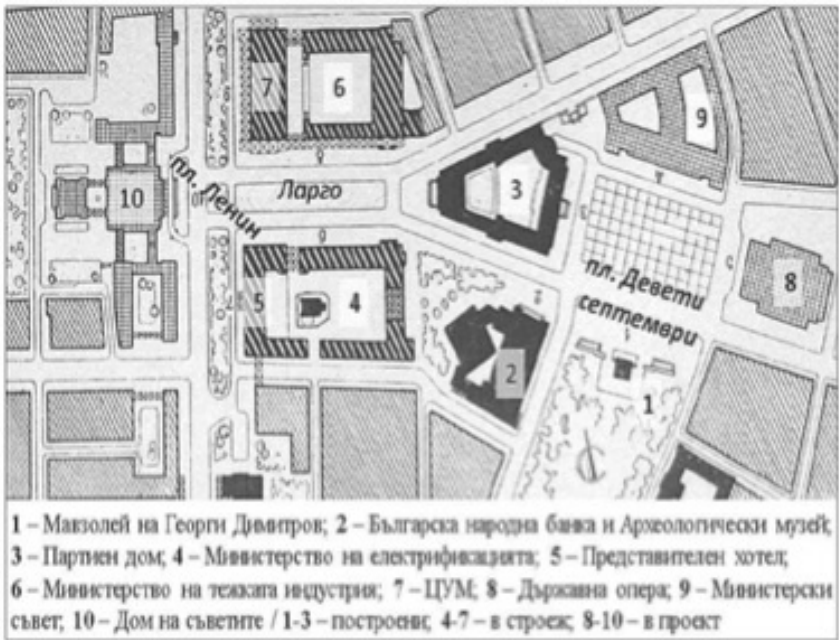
7
6
9
пл. Ленин
Ларго
10
3
пл. Девети септември
8
5
4
2
1

1 – Мавзолей на Георги Димитров; 2 – Българска народна банка и Археологически музей; 3 – Партиен дом; 4 – Министерство на електрификацията; 5 – Представителен хотел; 6 – Министерство на тежката индустрия; 7 – ЦУМ; 8 – Държавна опера; 9 – Министерски съвет; 10 – Дом на съветите / 1-3 – построени; 4-7 – в строеж; 8-10 – в проект